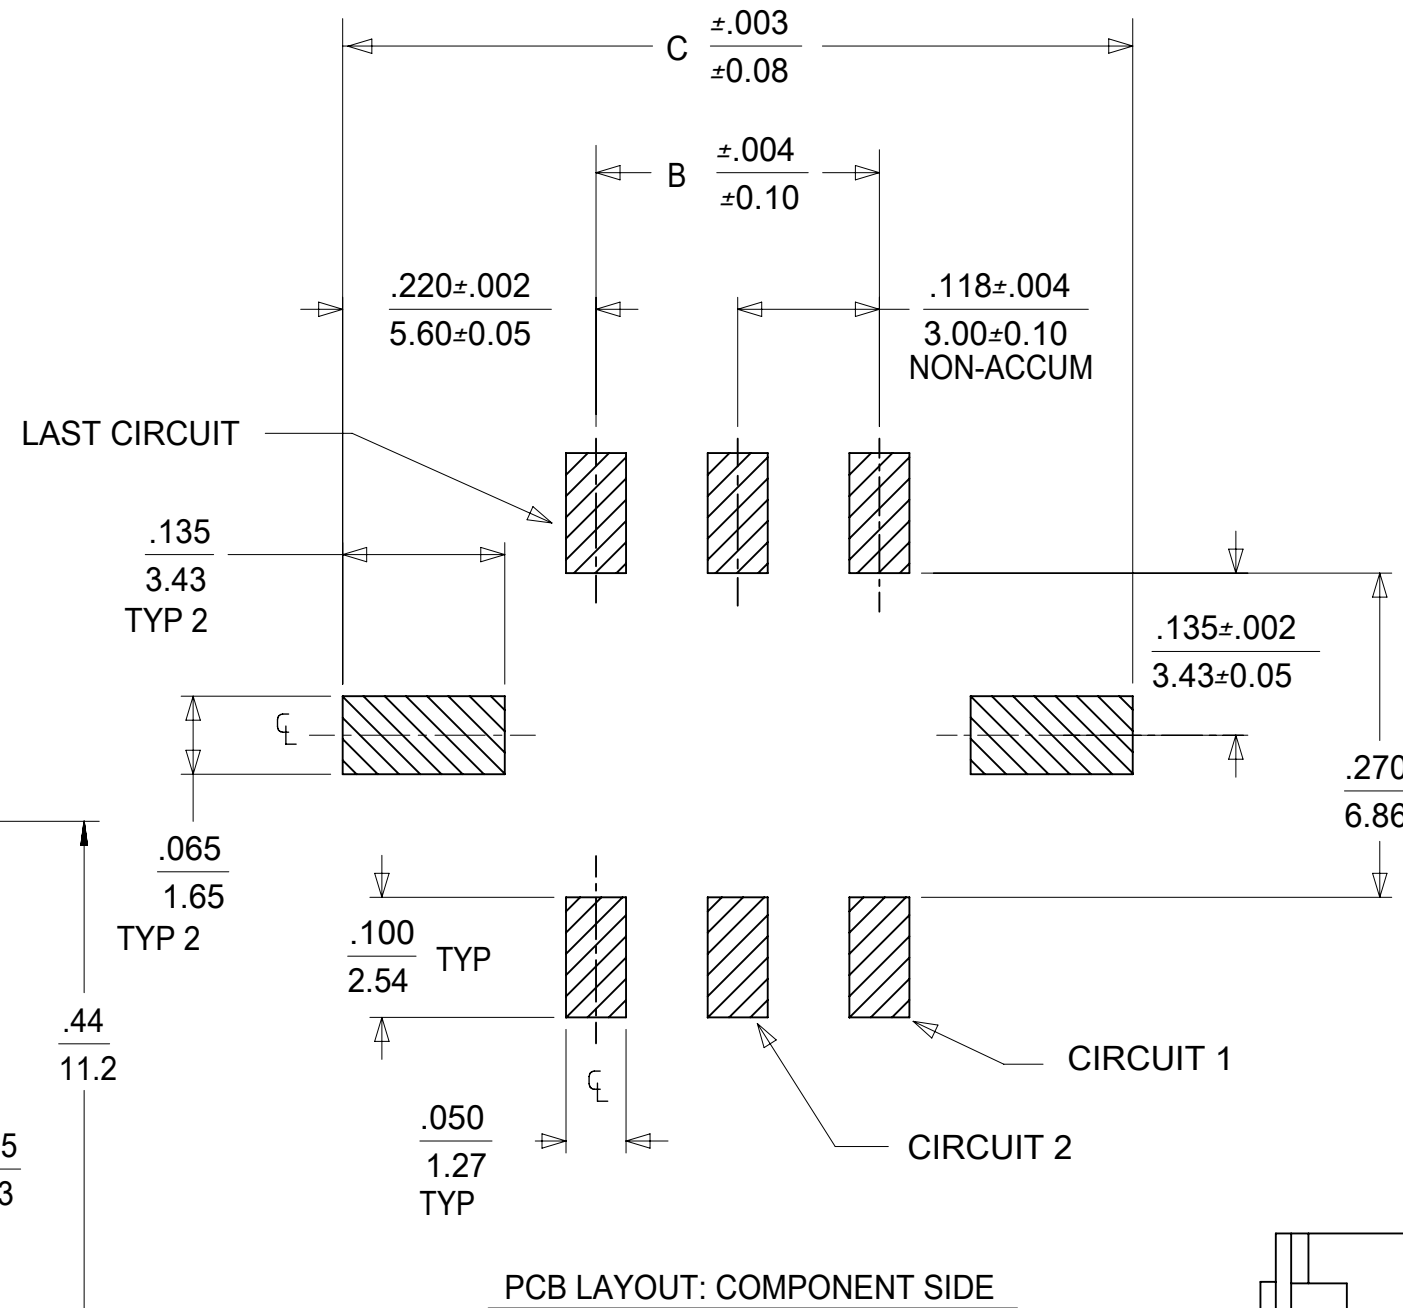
C $\frac{\pm.003}{\pm0.08}$

B $\frac{\pm.004}{\pm0.10}$

$\frac{.220\pm.002}{5.60\pm0.05}$

$\frac{.118\pm.004}{3.00\pm0.10}$
NON-ACCUM

LAST CIRCUIT

$\frac{.135}{3.43}$
TYP 2

$\frac{.135\pm.002}{3.43\pm0.05}$

℄

$\frac{.270}{6.86}$

$\frac{.065}{1.65}$
TYP 2

$\frac{.100}{2.54}$ TYP

$\frac{.44}{11.2}$

$\frac{5}{3}$

℄

CIRCUIT 1

$\frac{.050}{1.27}$
TYP

CIRCUIT 2

PCB LAYOUT: COMPONENT SIDE